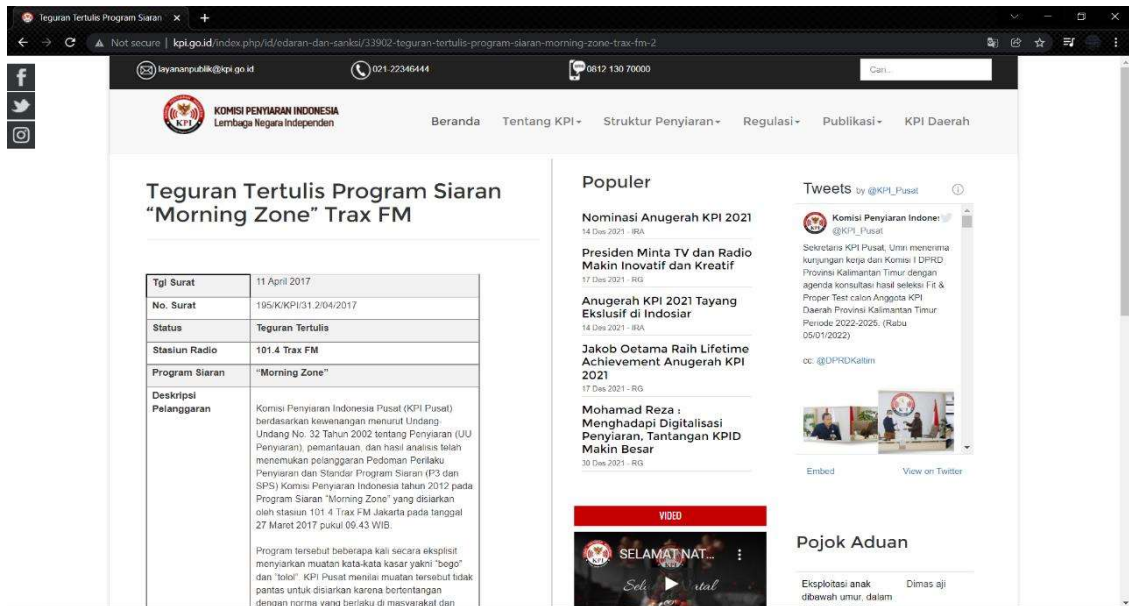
Teguran Tertulis Program Siaran ×

Not secure | kpi.go.id/index.php/id/edaran-dan-sanksi/33902-teguran-tertulis-program-siaran-morning-zone-trax-fm-2

layananpublik@kpi.go.id 021-22346444 0812 130 70000 Cari...

KOMISI PENYIARAN INDONESIA
Lembaga Negara Independen

Beranda Tentang KPI Struktur Penyiaran Regulasi Publikasi KPI Daerah

Teguran Tertulis Program Siaran "Morning Zone" Trax FM

| Tgl Surat | 11 April 2017 |
|---|---|
| No. Surat | 195/K/KPI/31.2/04/2017 |
| Status | Teguran Tertulis |
| Stasiun Radio | 101.4 Trax FM |
| Program Siaran | "Morning Zone" |
| Deskripsi Pelanggaran | Komisi Penyiaran Indonesia Pusat (KPI Pusat) berdasarkan kewenangan menurut Undang-Undang No. 32 Tahun 2002 tentang Penyiaran (UU Penyiaran), pemantauan, dan hasil analisis telah menemukan pelanggaran Pedoman Perilaku Penyiaran dan Standar Program Siaran (P3 dan SPS) Komisi Penyiaran Indonesia tahun 2012 pada Program Siaran "Morning Zone" yang disiarkan oleh stasiun 101.4 Trax FM Jakarta pada tanggal 27 Maret 2017 pukul 09.43 WIB. Program tersebut beberapa kali secara eksplisit menyiarkan muatan kata-kata kasar yakni "bego" dan "tolol". KPI Pusat menilai muatan tersebut tidak pantas untuk disiarkan karena bertentangan dengan norma yang berlaku di masyarakat dan |

Populer

Nominasi Anugerah KPI 2021
14 Des 2021 - IRA

Presiden Minta TV dan Radio Makin Inovatif dan Kreatif
17 Des 2021 - RG

Anugerah KPI 2021 Tayang Ekslusif di Indosiar
14 Des 2021 - IRA

Jakob Oetama Raih Lifetime Achievement Anugerah KPI 2021
17 Des 2021 - RG

Mohamad Reza : Menghadapi Digitalisasi Penyiaran, Tantangan KPID Makin Besar
30 Des 2021 - RG

VIDEO

SELAMAT NAT...

Tweets by @KPI_Pusat

Komisi Penyiaran Indone
@KPI_Pusat

Sekretaris KPI Pusat, Umri menerima kunjungan kerja dan Komisi I DPRD Provinsi Kalimantan Timur dengan agenda konsultasi hasil seleksi Fit & Proper Test calon Anggota KPI Daerah Provinsi Kalimantan Timur Periode 2022-2025. (Rabu 05/01/2022)

cc: @DPRDKaltim

Embed View on Twitter

Pojok Aduan

Eksploitasi anak dibawah umur, dalam
Dimas aji